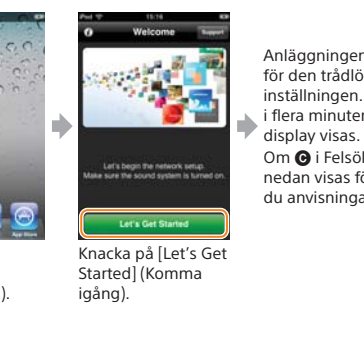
App Store

iPod 15:16

Welcome

Support

Let's begin the network setup. Make sure the sound system is turned on.

Let's Get Started

).

Knacka på [Let's Get Started] (Komma igång).

Anläggninger för den trådlö inställningen. i flera minuter display visas. Om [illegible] i Felsök nedan visas fö du anvisninga